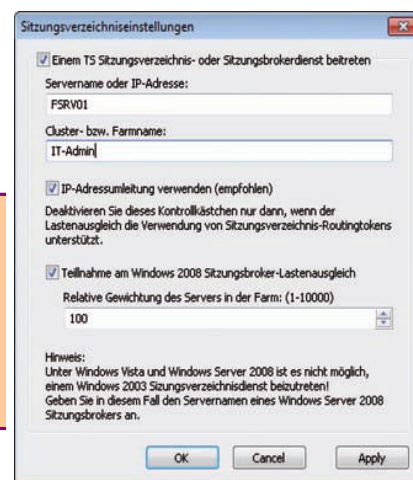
Sitzungsverzeichniseinstellungen

Einem TS Sitzungsverzeichnis- oder Sitzungsbrokerdienst beitreten

Servername oder IP-Adresse:

FSRV01

Cluster- bzw. Farmname:

IT-Admin

IP-Adressumleitung verwenden (empfohlen)

Deaktivieren Sie dieses Kontrollkästchen nur dann, wenn der Lastenausgleich die Verwendung von Sitzungsverzeichnis-Routingtokens unterstützt.

Teilnahme am Windows 2008 Sitzungsbroker-Lastenausgleich

Relative Gewichtung des Servers in der Farm: (1-10000)

100

Hinweis:
Unter Windows Vista und Windows Server 2008 ist es nicht möglich, einem Windows 2003 Sizungsverzeichnisdienst beizutreten!
Geben Sie in diesem Fall den Servernamen eines Windows Server 2008 Sitzungsbrokers an.

OK | Cancel | Apply